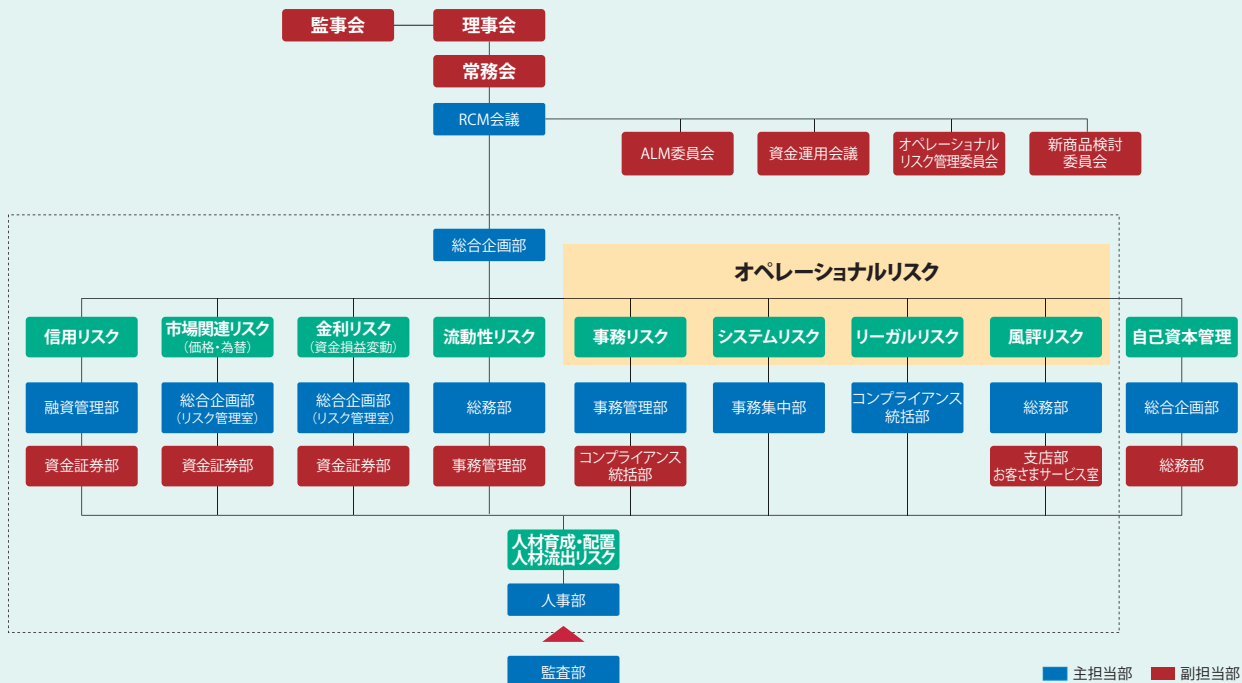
監事会
理事会
常務会
RCM会議
ALM委員会
資金運用会議
オペレーショナルリスク管理委員会
新商品検討委員会
総合企画部
オペレーショナルリスク
信用リスク
市場関連リスク（価格・為替）
金利リスク（資金損益変動）
流動性リスク
事務リスク
システムリスク
リーガルリスク
風評リスク
自己資本管理
融資管理部
総合企画部（リスク管理室）
総合企画部（リスク管理室）
総務部
事務管理部
事務集中部
コンプライアンス統括部
総務部
総合企画部
資金証券部
資金証券部
資金証券部
事務管理部
コンプライアンス統括部
支店部 お客さまサービス室
総務部
人材育成・配置 人材流出リスク
人事部
監査部
主担当部
副担当部